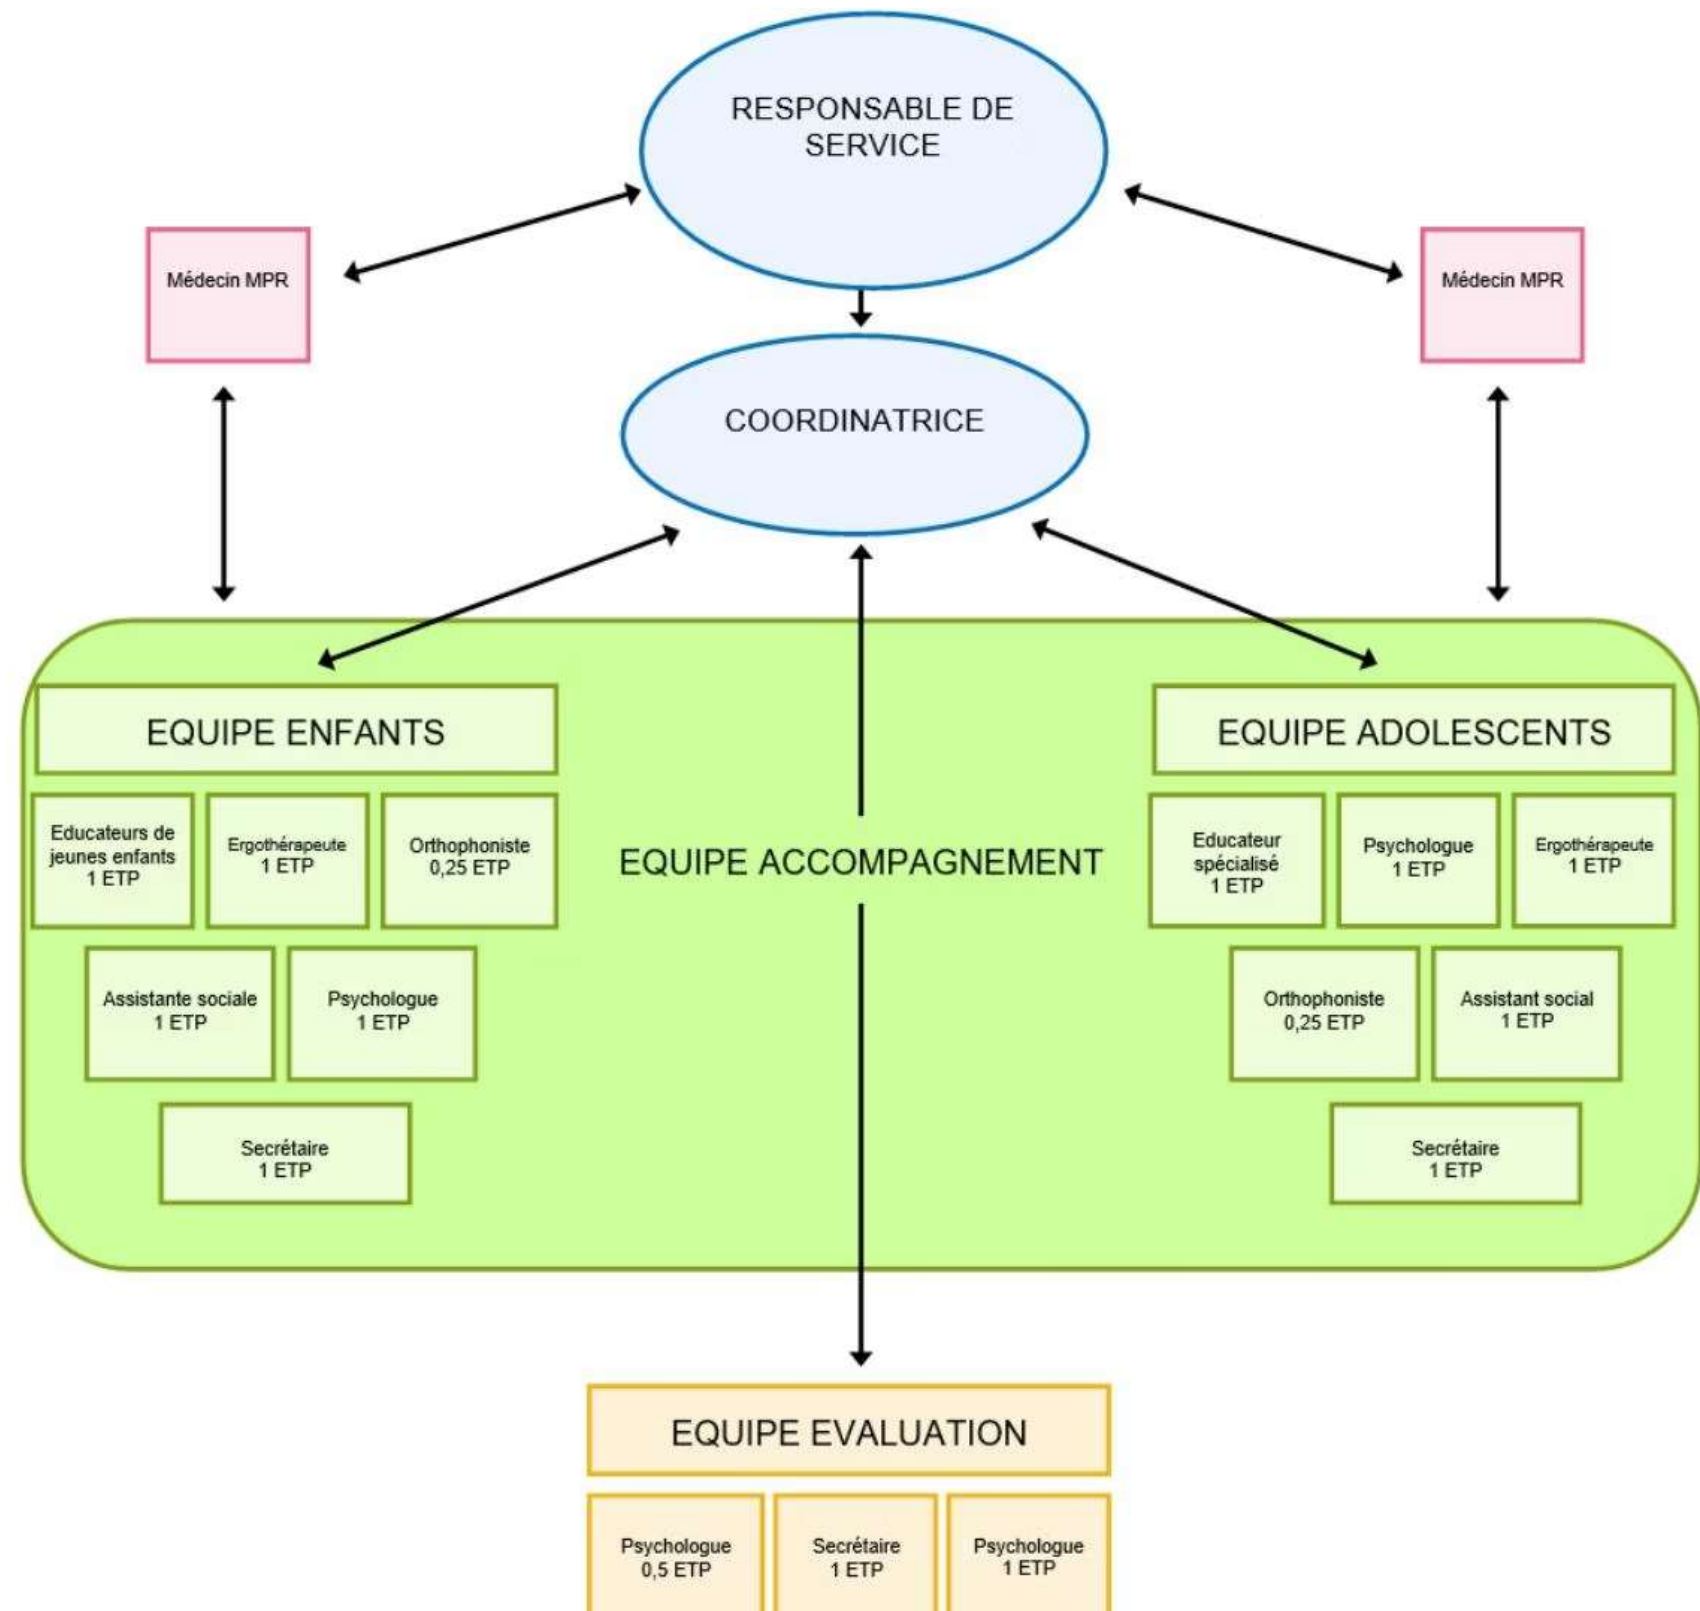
RESPONSABLE DE SERVICE

Médecin MPR

Médecin MPR

COORDINATRICE

EQUIPE ENFANTS

Educateurs de jeunes enfants
1 ETP

Ergothérapeute
1 ETP

Orthophoniste
0,25 ETP

Assistante sociale
1 ETP

Psychologue
1 ETP

Secrétaire
1 ETP

EQUIPE ACCOMPAGNEMENT

EQUIPE ADOLESCENTS

Educateur spécialisé
1 ETP

Psychologue
1 ETP

Ergothérapeute
1 ETP

Orthophoniste
0,25 ETP

Assistant social
1 ETP

Secrétaire
1 ETP

EQUIPE EVALUATION

Psychologue
0,5 ETP

Secrétaire
1 ETP

Psychologue
1 ETP